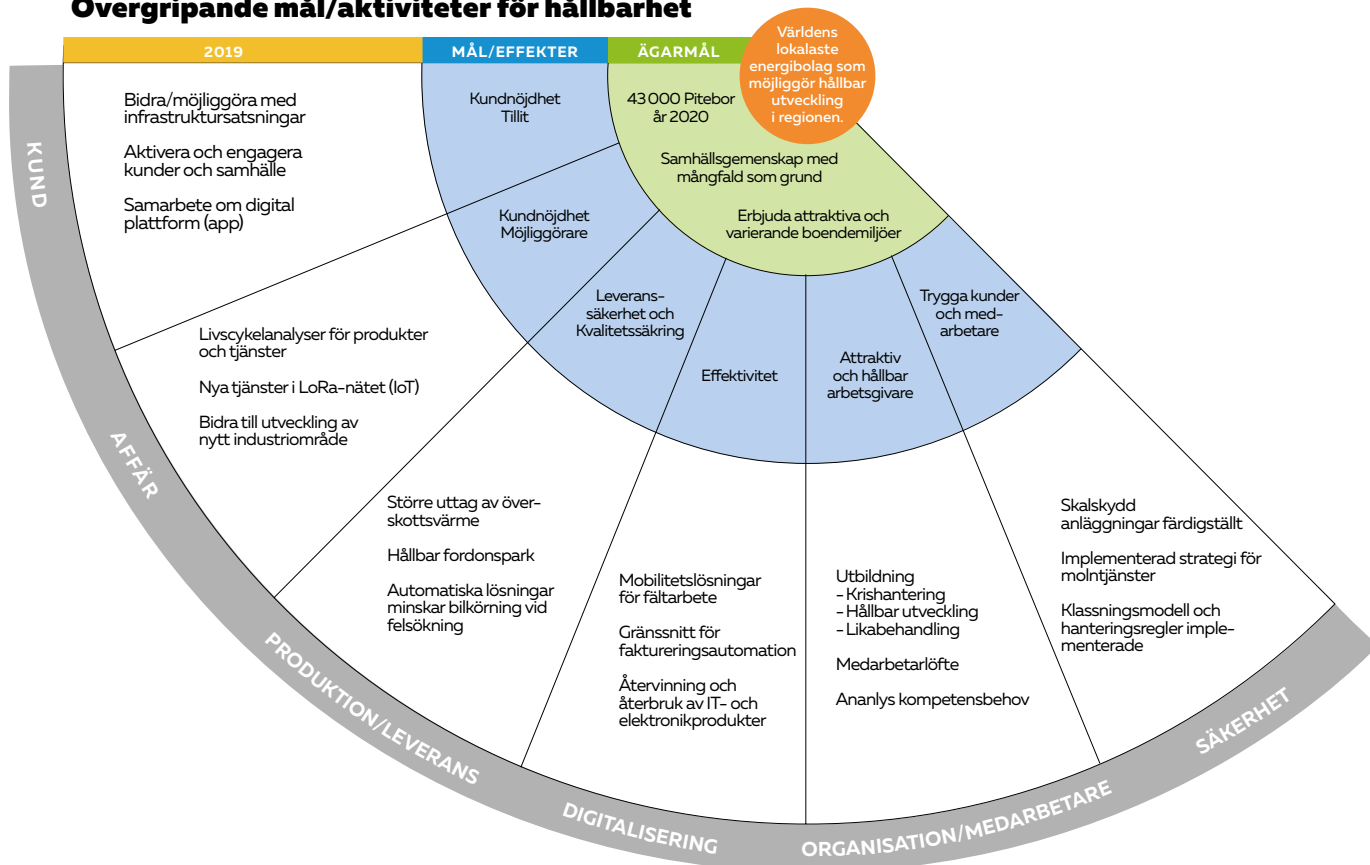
Övergripande mål/aktiviteter för hållbarhet

2019

MÅL/EFFEKTER

ÄGARMÅL

Världens lokalaste energibolag som möjliggör hållbar utveckling i regionen.

KUND

Bidra/möjliggöra med infrastruktursatsningar

Aktivera och engagera kunder och samhälle

Samarbete om digital plattform (app)

Kundnöjdhet Tillit

43 000 Pitebor år 2020

Samhällsgemenskap med mångfald som grund

Erbjuda attraktiva och varierande boendemiljöer

Kundnöjdhet Möjliggörare

AFFÄR

Livscykelanalyser för produkter och tjänster

Nya tjänster i LoRa-nätet (IoT)

Bidra till utveckling av nytt industriområde

Leveranssäkerhet och Kvalitetssäkring

Effektivitet

Attraktiv och hållbar arbetsgivare

Trygga kunder och medarbetare

PRODUKTION/LEVERANS

Större uttag av överskottsvärme

Hållbar fordonspark

Automatiska lösningar minskar bilkörning vid felsökning

DIGITALISERING

Mobilitetslösningar för fältarbete

Gränssnitt för faktureringsautomation

Återvinning och återbruk av IT- och elektronikprodukter

ORGANISATION/MEDARBETARE

Utbildning
- Krishantering
- Hållbar utveckling
- Likabehandling

Medarbetarlöfte

Ananlys kompetensbehov

SÄKERHET

Skalskydd anläggningar färdigställt

Implementerad strategi för molntjänster

Klassningsmodell och hanteringsregler implementerade